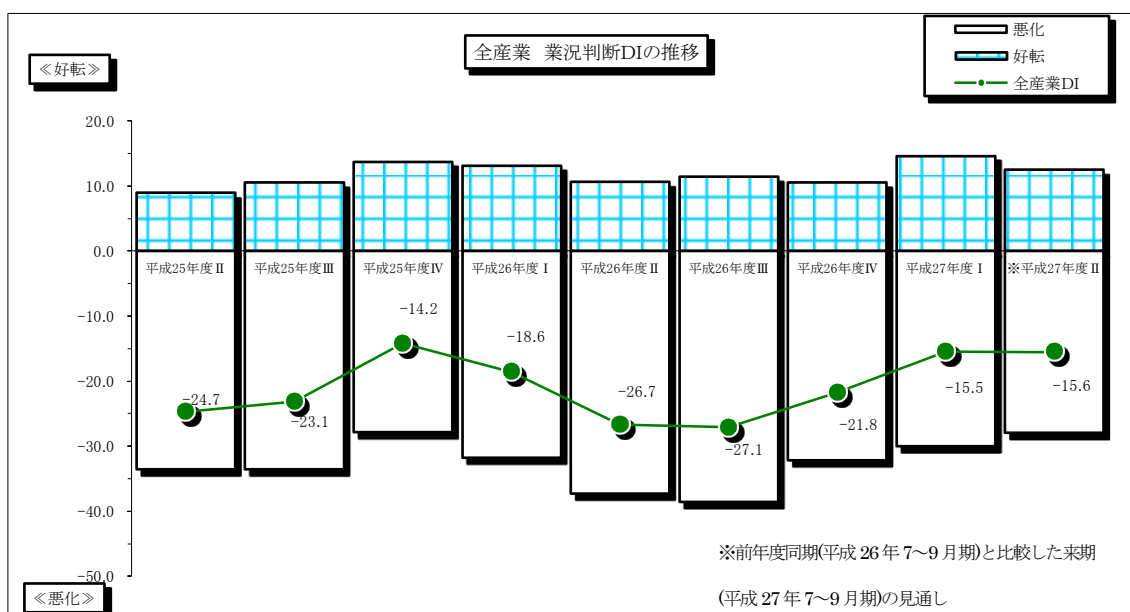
全産業　業況判断DIの推移

悪化
好転
全産業DI

≪好転≫

20.0
10.0
0.0
-10.0
-20.0
-30.0
-40.0
-50.0

≪悪化≫

平成25年度Ⅱ
平成25年度Ⅲ
平成25年度Ⅳ
平成26年度Ⅰ
平成26年度Ⅱ
平成26年度Ⅲ
平成26年度Ⅳ
平成27年度Ⅰ
※平成27年度Ⅱ

-24.7
-23.1
-14.2
-18.6
-26.7
-27.1
-21.8
-15.5
-15.6

※前年度同期(平成26年7～9月期)と比較した来期

(平成27年7～9月期)の見通し